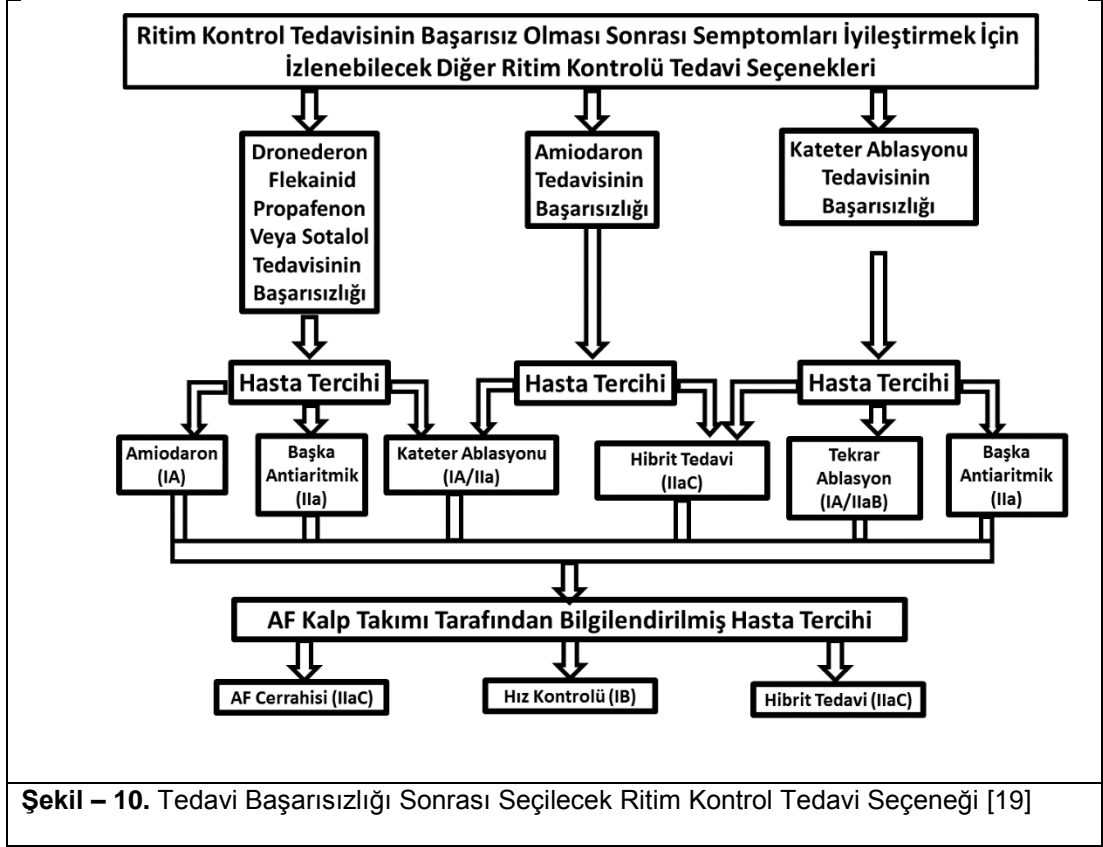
Ritim Kontrol Tedavisinin Başarısız Olması Sonrası Semptomları İyileştirmek İçin İzlenebilecek Diğer Ritim Kontrolü Tedavi Seçenekleri

Dronederon Flekainid Propafenon Veya Sotalol Tedavisinin Başarısızlığı

Amiodaron Tedavisinin Başarısızlığı

Kateter Ablasyonu Tedavisinin Başarısızlığı

Hasta Tercihi

Hasta Tercihi

Hasta Tercihi

Amiodaron (IA)

Başka Antiaritmik (IIa)

Kateter Ablasyonu (IA/IIa)

Hibrit Tedavi (IIaC)

Tekrar Ablasyon (IA/IIaB)

Başka Antiaritmik (IIa)

AF Kalp Takımı Tarafından Bilgilendirilmiş Hasta Tercihi

AF Cerrahisi (IIaC)

Hız Kontrolü (IB)

Hibrit Tedavi (IIaC)

Şekil – 10. Tedavi Başarısızlığı Sonrası Seçilecek Ritim Kontrol Tedavi Seçeneği [19]